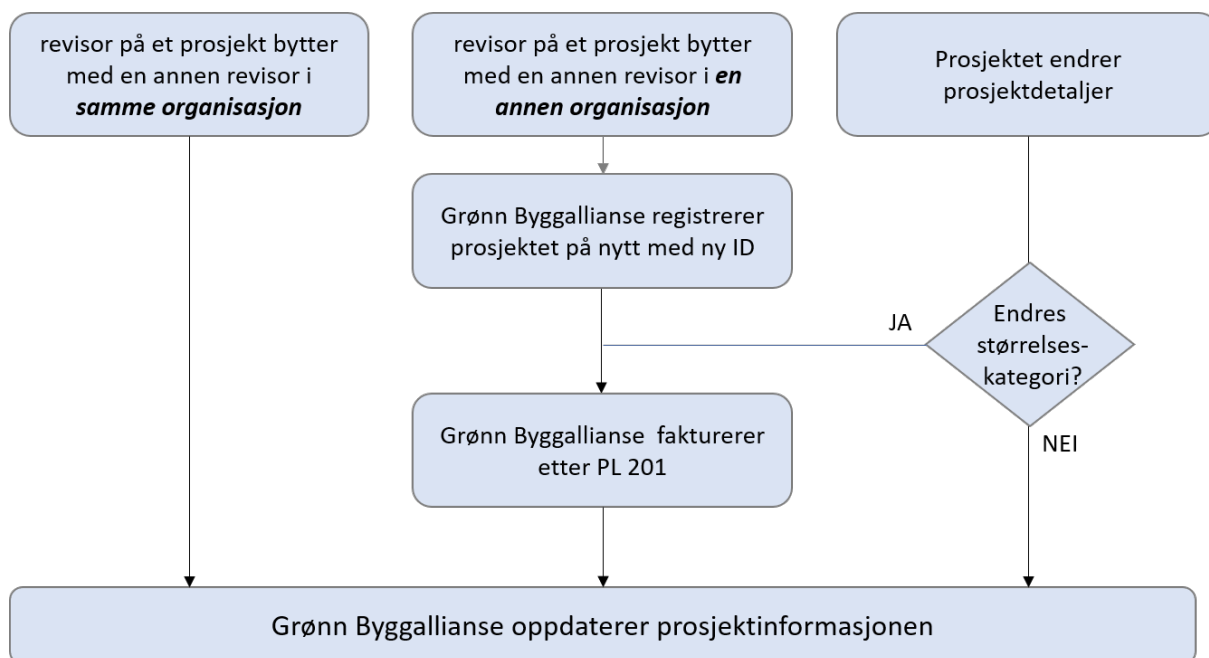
revisor på et prosjekt bytter med en annen revisor i ***samme organisasjon***

revisor på et prosjekt bytter med en annen revisor i ***en annen organisasjon***

Prosjektet endrer prosjektdetaljer

Grønn Byggallianse registrerer prosjektet på nytt med ny ID

JA

Endres størrelses-kategori?

NEI

Grønn Byggallianse fakturerer etter PL 201

Grønn Byggallianse oppdaterer prosjektinformasjonen